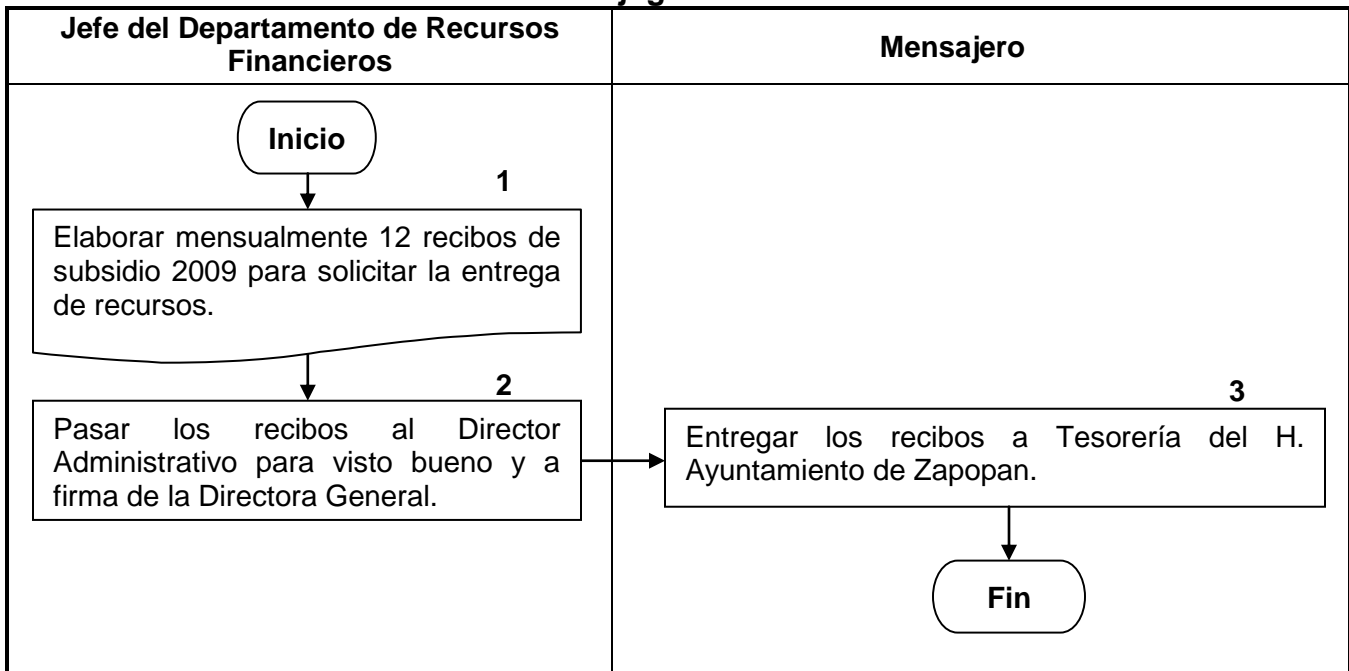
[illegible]

| Jefe del Departamento de Recursos Financieros | Mensajero |
|---|---|
| Inicio<br>1<br>Elaborar mensualmente 12 recibos de subsidio 2009 para solicitar la entrega de recursos.<br>2<br>Pasar los recibos al Director Administrativo para visto bueno y a firma de la Directora General. | 3<br>Entregar los recibos a Tesorería del H. Ayuntamiento de Zapopan.<br>Fin |